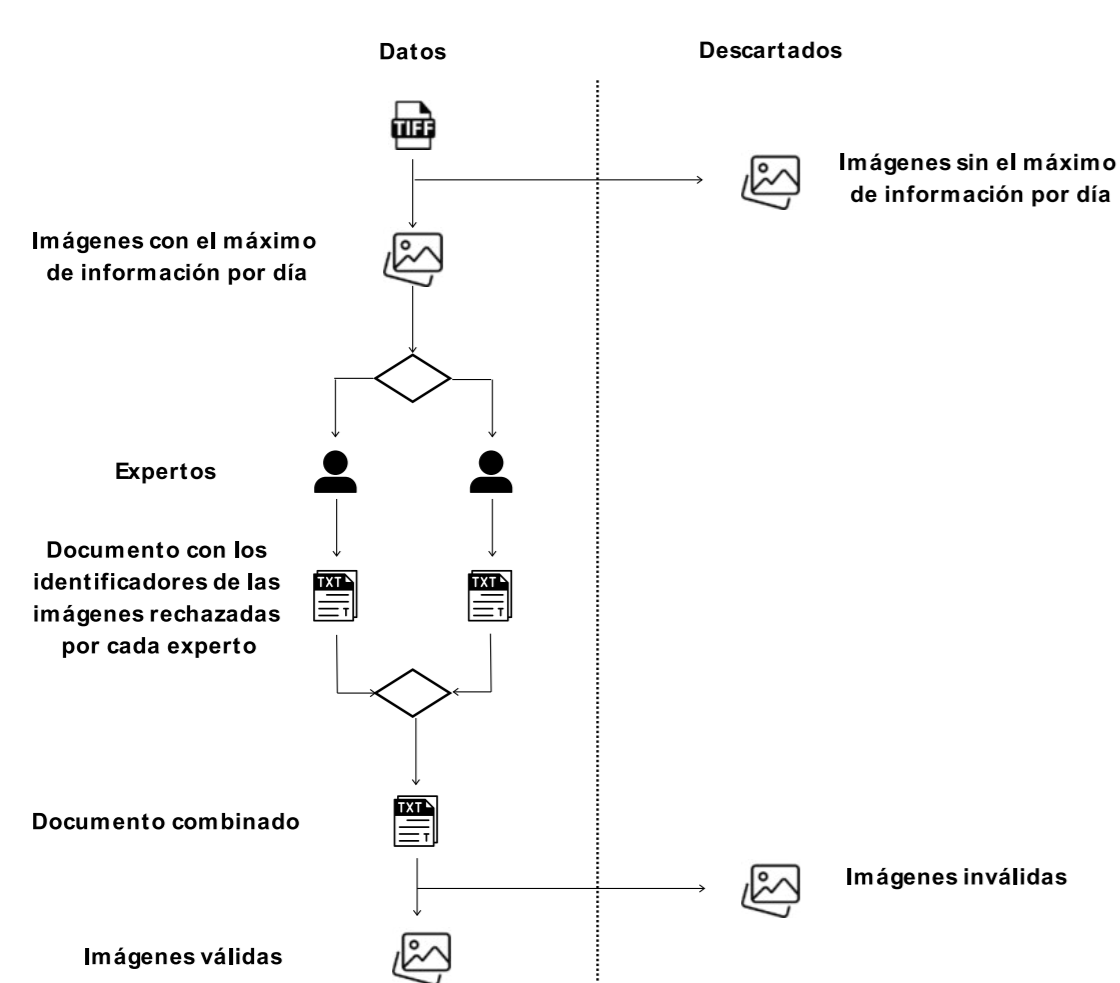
Datos

Descartados

TIFF

Imágenes sin el máximo de información por día

Imágenes con el máximo de información por día

Expertos

Documento con los identificadores de las imágenes rechazadas por cada experto

TXT

T

TXT

T

TXT

T

Documento combinado

Imágenes inválidas

Imágenes válidas